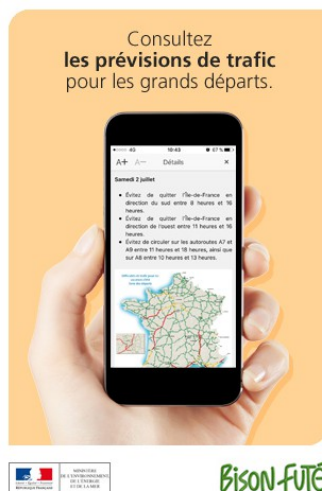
Consultez
**les prévisions de trafic**
pour les grands départs.

19:43

A+ A− Détails ×

Samedi 2 juillet

• Évitez de quitter l'Île-de-France en direction du sud entre 8 heures et 16 heures.

• Évitez de quitter l'Île-de-France en direction de l'ouest entre 11 heures et 16 heures.

• Évitez de circuler sur les autoroutes A7 et A9 entre 11 heures et 18 heures, ainsi que sur A8 entre 10 heures et 13 heures.

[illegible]

MINISTÈRE DE L'ENVIRONNEMENT DE L'ÉNERGIE ET DE LA MER

BISON FUTÉ